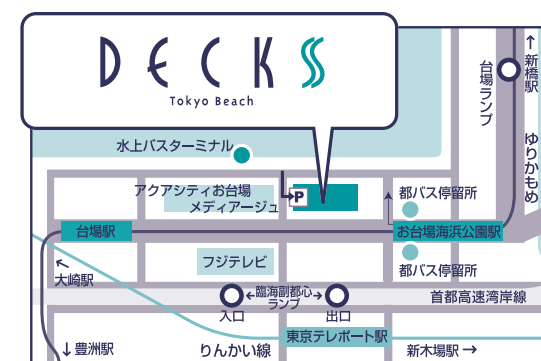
DECKS
Tokyo Beach

水上バスターミナル

アクアシティお台場
メディアージュ

P

都バス停留所

台場駅

お台場海浜公園駅

↖大崎駅

フジテレビ

都バス停留所

臨海副都心
ランプ

入口

出口

首都高速湾岸線

↓豊洲駅

東京テレポート駅

りんかい線

新木場駅→

↑新橋駅

台場ランプ

ゆりかもめ